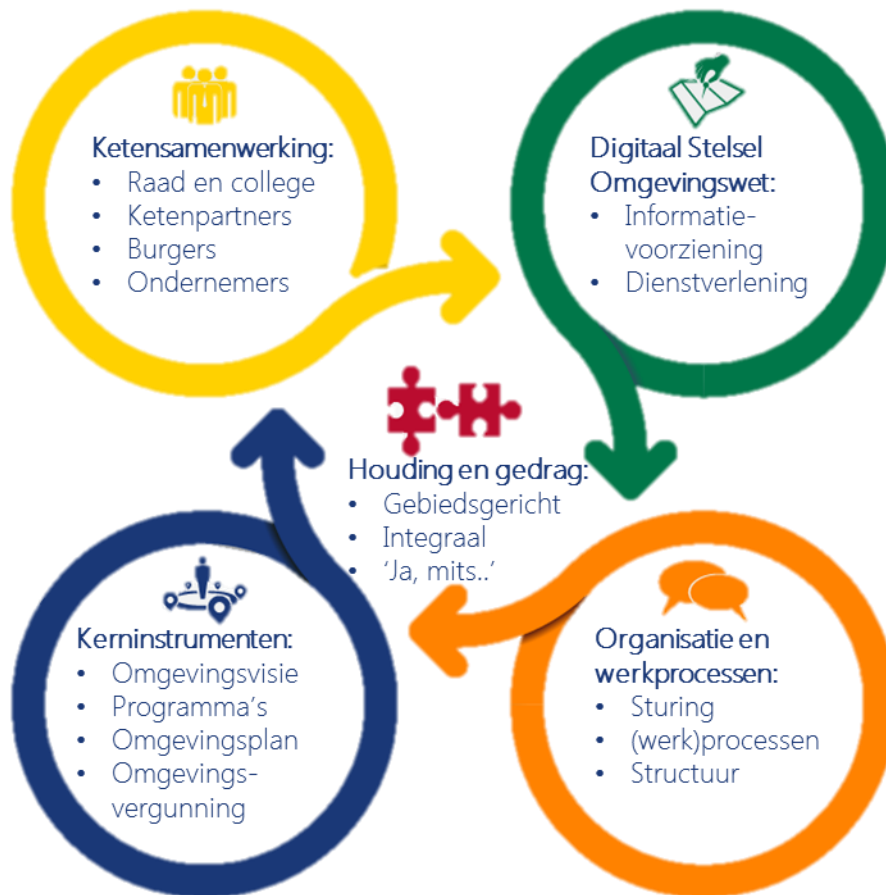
Ketensamenwerking:
• Raad en college
• Ketenpartners
• Burgers
• Ondernemers

Digitaal Stelsel Omgevingswet:
• Informatievoorziening
• Dienstverlening

Houding en gedrag:
• Gebiedsgericht
• Integraal
• 'Ja, mits..'

Organisatie en werkprocessen:
• Sturing
• (werk)processen
• Structuur

Kerninstrumenten:
• Omgevingsvisie
• Programma's
• Omgevingsplan
• Omgevingsvergunning